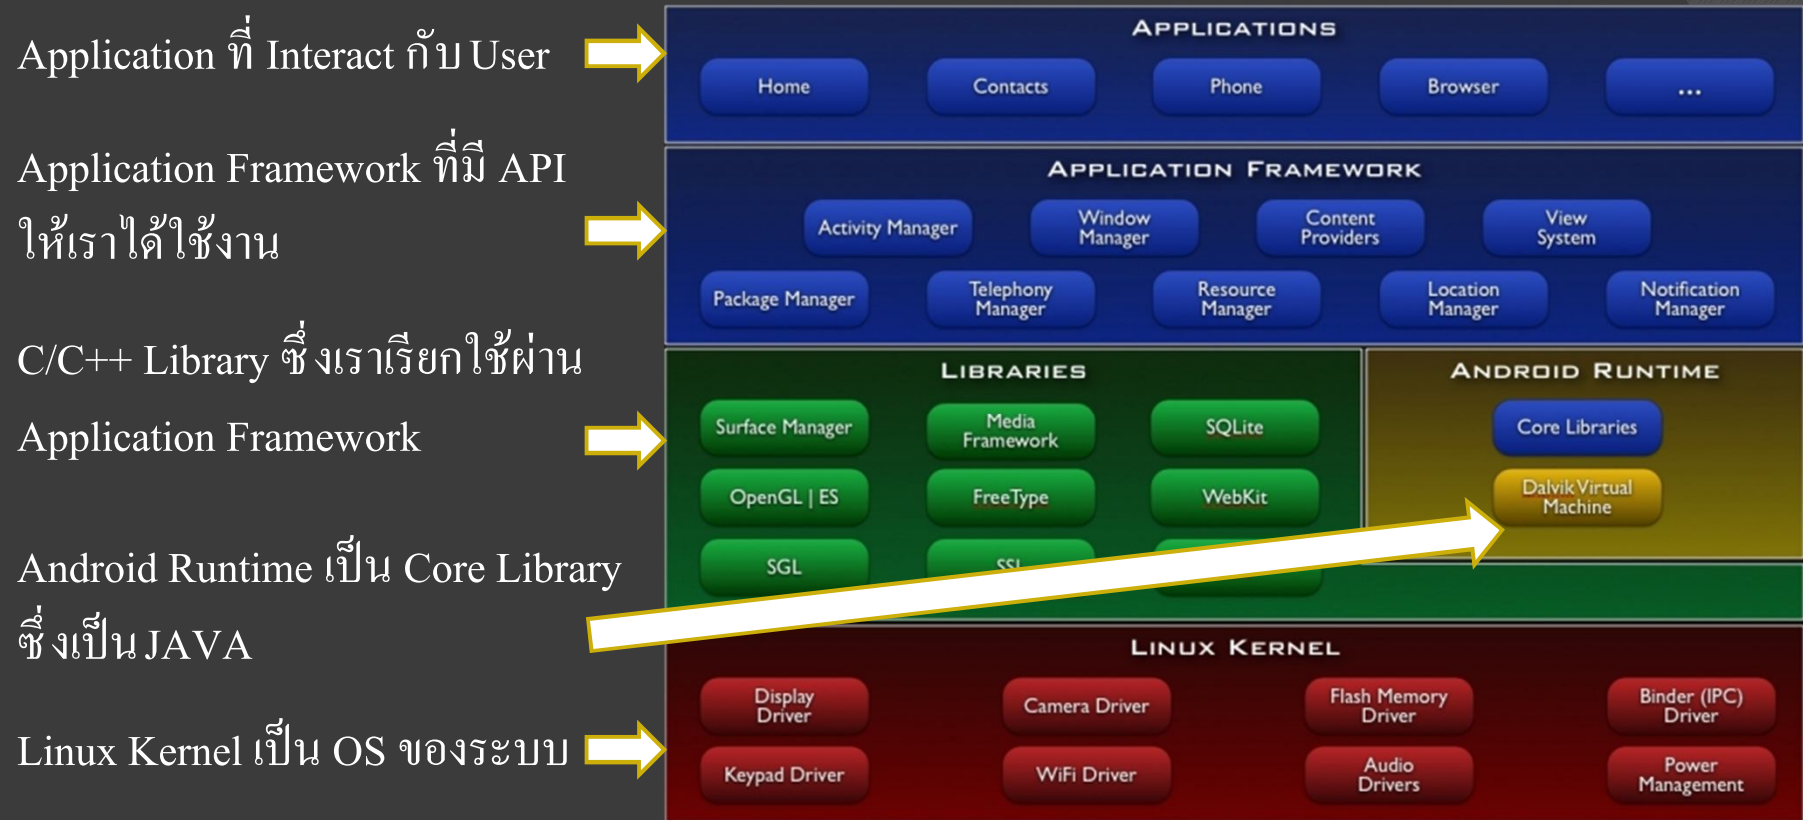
Application ที่ Interact กับ User

Application Framework ที่มี API ให้เราได้ใช้งาน

C/C++ Library ซึ่งเราเรียกใช้ผ่าน Application Framework

Android Runtime เป็น Core Library ซึ่งเป็น JAVA

Linux Kernel เป็น OS ของระบบ

APPLICATIONS

Home

Contacts

Phone

Browser

...

APPLICATION FRAMEWORK

Activity Manager

Window Manager

Content Providers

View System

Package Manager

Telephony Manager

Resource Manager

Location Manager

Notification Manager

LIBRARIES

Surface Manager

Media Framework

SQLite

OpenGL | ES

FreeType

WebKit

SGL

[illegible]

ANDROID RUNTIME

Core Libraries

Dalvik Virtual Machine

LINUX KERNEL

Display Driver

Camera Driver

Flash Memory Driver

Binder (IPC) Driver

Keypad Driver

WiFi Driver

Audio Drivers

Power Management